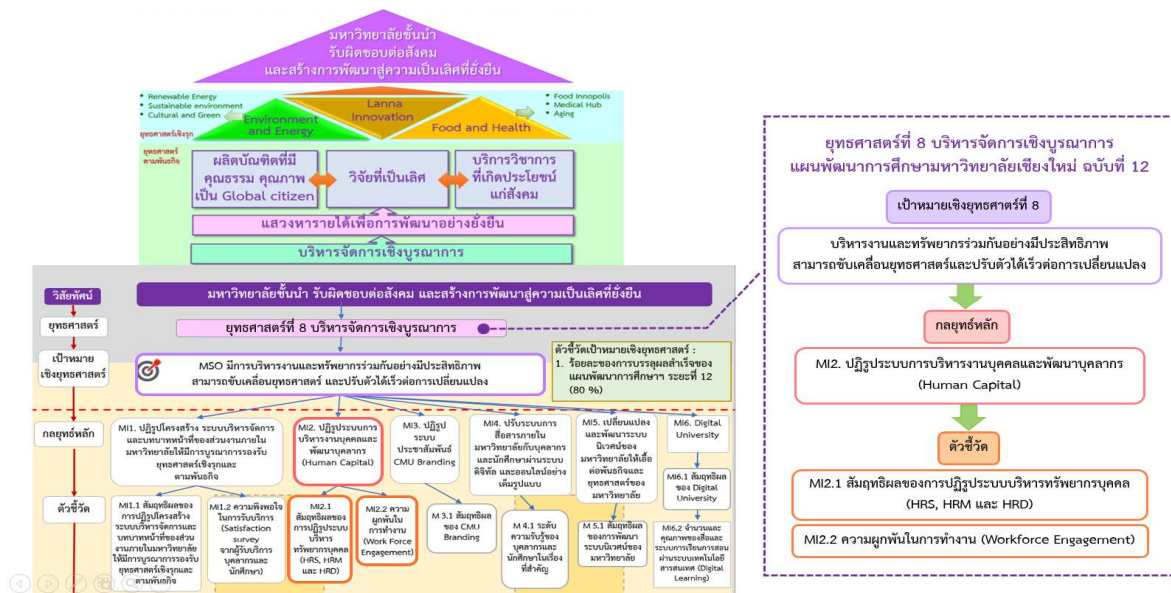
มหาวิทยาลัยชั้นนำ
รับผิดชอบต่อสังคม
และสร้างการพัฒนาสู่ความเป็นเลิศที่ยั่งยืน

• Renewable Energy
• Sustainable environment
• Cultural and Green

Lanna Innovation

• Food Innopolis
• Medical Hub
• Aging

ยุทธศาสตร์เชิงรุก

Environment and Energy

Food and Health

ยุทธศาสตร์ตามพันธกิจ

ผลิตบัณฑิตที่มีคุณธรรม คุณภาพ เป็น Global citizen

วิจัยที่เป็นเลิศ

บริการวิชาการที่เกิดประโยชน์แก่สังคม

แสวงหารายได้เพื่อการพัฒนาอย่างยั่งยืน

บริหารจัดการเชิงบูรณาการ

วิสัยทัศน์

มหาวิทยาลัยชั้นนำ รับผิดชอบต่อสังคม และสร้างการพัฒนาสู่ความเป็นเลิศที่ยั่งยืน

ยุทธศาสตร์

ยุทธศาสตร์ที่ 8 บริหารจัดการเชิงบูรณาการ

เป้าหมายเชิงยุทธศาสตร์

MSO มีการบริหารงานและทรัพยากรร่วมกันอย่างมีประสิทธิภาพ สามารถขับเคลื่อนยุทธศาสตร์ และปรับตัวได้เร็วต่อการเปลี่ยนแปลง

ตัวชี้วัดเป้าหมายเชิงยุทธศาสตร์ :
1. ร้อยละของการบรรลุผลสำเร็จของแผนพัฒนาการศึกษา ระยะที่ 12 (80 %)

กลยุทธ์หลัก

MI1. ปฏิรูปโครงสร้าง ระบบบริหารจัดการ และบทบาทหน้าที่ของส่วนงานภายในมหาวิทยาลัยให้มีการบูรณาการรองรับยุทธศาสตร์เชิงรุกและตามพันธกิจ

MI2. ปฏิรูประบบการบริหารงานบุคคลและพัฒนาบุคลากร (Human Capital)

MI3. ปฏิรูประบบประชาสัมพันธ์ CMU Branding

MI4. ปรับระบบการสื่อสารภายในมหาวิทยาลัยกับบุคลากรและนักศึกษาผ่านระบบดิจิทัล และออนไลน์อย่างเต็มรูปแบบ

MI5. เปลี่ยนแปลงและพัฒนาระบบนิเวศน์ของมหาวิทยาลัยให้เอื้อต่อพันธกิจและยุทธศาสตร์ของมหาวิทยาลัย

MI6. Digital University

ตัวชี้วัด

MI1.1 สัมฤทธิผลของการปฏิรูปโครงสร้าง ระบบบริหารจัดการและบทบาทหน้าที่ของส่วนงานภายในมหาวิทยาลัยให้มีการบูรณาการรองรับยุทธศาสตร์เชิงรุกและตามพันธกิจ

MI1.2 ความพึงพอใจในการรับบริการ (Satisfaction survey จากผู้รับบริการ บุคลากรและนักศึกษา)

MI2.1 สัมฤทธิผลของการปฏิรูประบบบริหารทรัพยากรบุคคล (HRS, HRM และ HRD)

MI2.2 ความผูกพันในการทำงาน (Work Force Engagement)

M 3.1 สัมฤทธิผลของ CMU Branding

M 4.1 ระดับความรับรู้ของบุคลากรและนักศึกษาในเรื่องที่สำคัญ

M 5.1 สัมฤทธิผลของการพัฒนาระบบนิเวศน์ของมหาวิทยาลัย

MI6.1 สัมฤทธิผลของ Digital University

MI6.2 จำนวนและคุณภาพของสื่อและระบบการเรียนการสอนผ่านระบบเทคโนโลยีสารสนเทศ (Digital Learning)

ยุทธศาสตร์ที่ 8 บริหารจัดการเชิงบูรณาการ
แผนพัฒนาการศึกษามหาวิทยาลัยเชียงใหม่ ฉบับที่ 12

เป้าหมายเชิงยุทธศาสตร์ที่ 8

บริหารงานและทรัพยากรร่วมกันอย่างมีประสิทธิภาพ สามารถขับเคลื่อนยุทธศาสตร์และปรับตัวได้เร็วต่อการเปลี่ยนแปลง

กลยุทธ์หลัก

MI2. ปฏิรูประบบการบริหารงานบุคคลและพัฒนาบุคลากร (Human Capital)

ตัวชี้วัด

MI2.1 สัมฤทธิผลของการปฏิรูประบบบริหารทรัพยากรบุคคล (HRS, HRM และ HRD)

MI2.2 ความผูกพันในการทำงาน (Workforce Engagement)